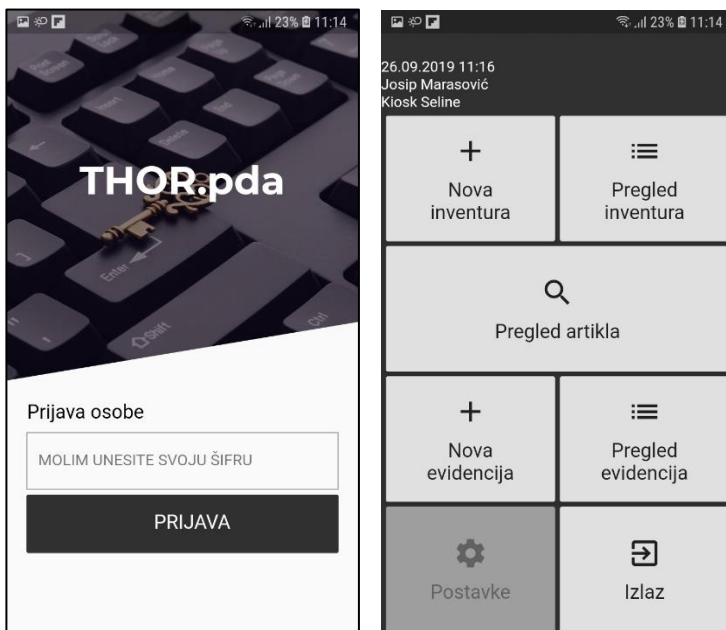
23% 11:14

THOR.pda

Prijava osobe

MOLIM UNESITE SVOJU ŠIFRU

PRIJAVA

23% 11:14

26.09.2019 11:16
Josip Marasović
Kiosk Seline

Nova inventura

Pregled inventura

Pregled artikla

Nova evidencija

Pregled evidencija

Postavke

Izlaz